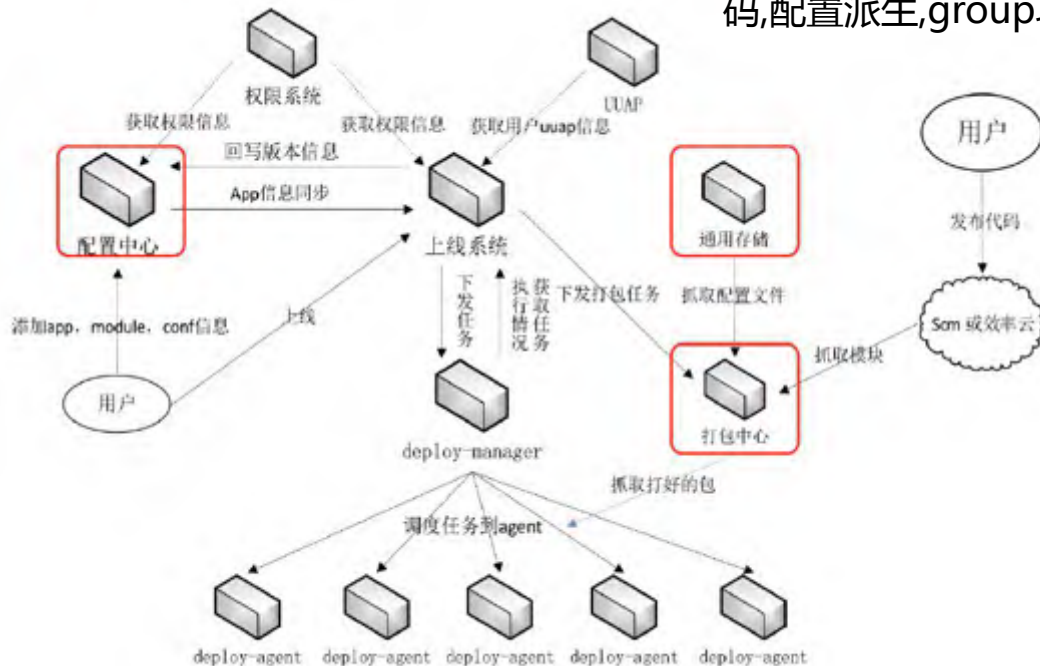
码,配置派生,group

权限系统

UUAP

获取权限信息

获取权限信息

获取用户uuap信息

用户

回写版本信息

配置中心

App信息同步

上线系统

通用存储

发布代码

下发任务

执行情况

获取任务

下发打包任务

抓取配置文件

添加app，module，conf信息

上线

Scm 或效率云

抓取模块

用户

deploy-manager

打包中心

抓取打好的包

调度任务到agent

deploy-agent

deploy-agent

deploy-agent

deploy-agent

deploy-agent